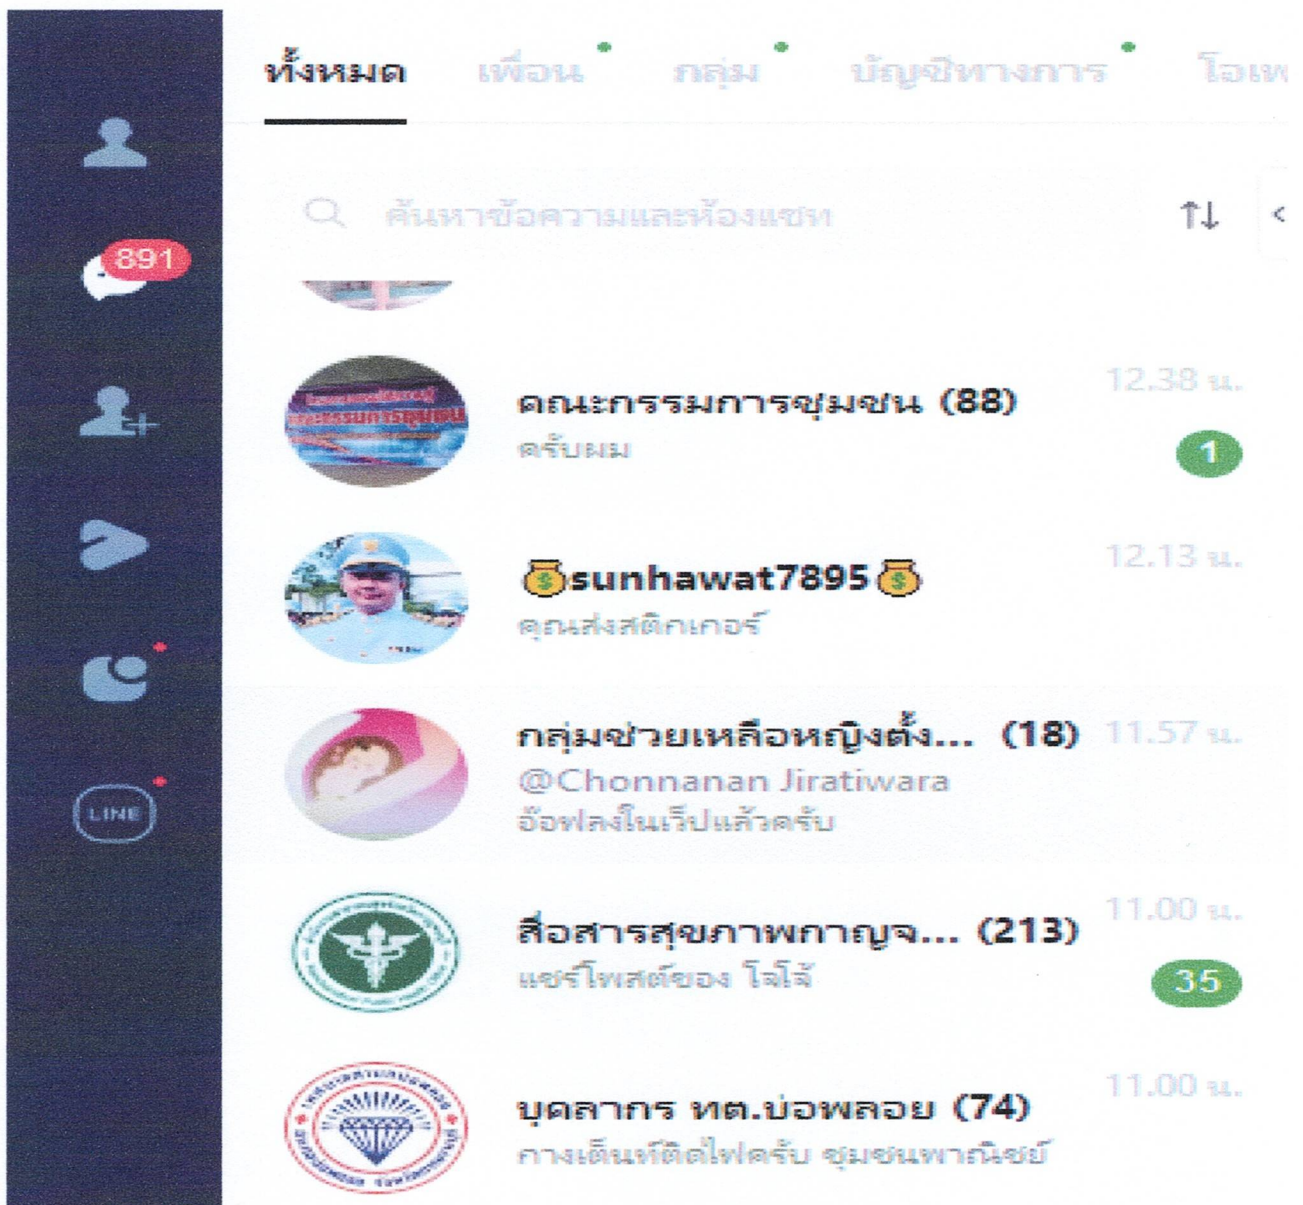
891

LINE

ทั้งหมด เพื่อน กลุ่ม บัญชีทางการ โอเพ

ค้นหาข้อความและห้องแชท

คณะกรรมการชุมชน (88)
ครับผม
12.38 น.
1

💰sunhawat7895💰
คุณส่งสติกเกอร์
12.13 น.

กลุ่มช่วยเหลือหญิงตั้ง... (18)
@Chonnanan Jiratiwara
อัพโลงในเว็ปแล้วครับ
11.57 น.

สื่อสารสุขภาพกาญจ... (213)
แชร์โพสต์ของ โจโจ้
11.00 น.
35

บุคลากร ทต.บ่อพลอย (74)
กางเต็นท์ติดไฟครับ ชุมชนพาณิชย์
11.00 น.